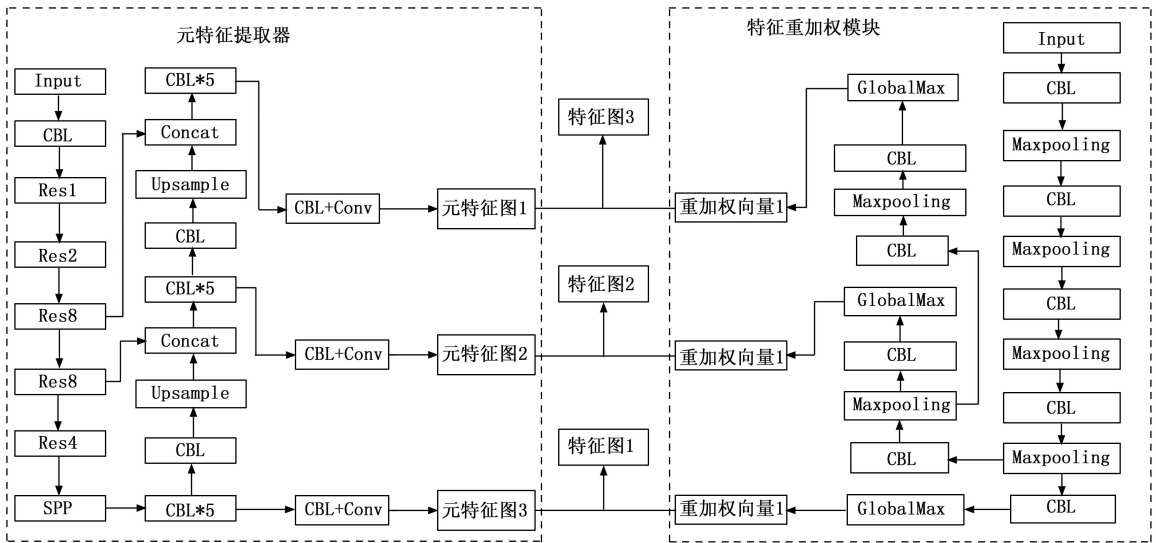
元特征提取器

Input
CBL
Res1
Res2
Res8
Res8
Res4
SPP

CBL*5
Concat
Upsample
CBL
CBL*5
Concat
Upsample
CBL
CBL*5

CBL+Conv
CBL+Conv
CBL+Conv

元特征图1
元特征图2
元特征图3

特征图3
特征图2
特征图1

特征重加权模块

重加权向量1
重加权向量1
重加权向量1

GlobalMax
CBL
Maxpooling
CBL
GlobalMax
CBL
Maxpooling
CBL
GlobalMax

Input
CBL
Maxpooling
CBL
Maxpooling
CBL
Maxpooling
CBL
Maxpooling
CBL